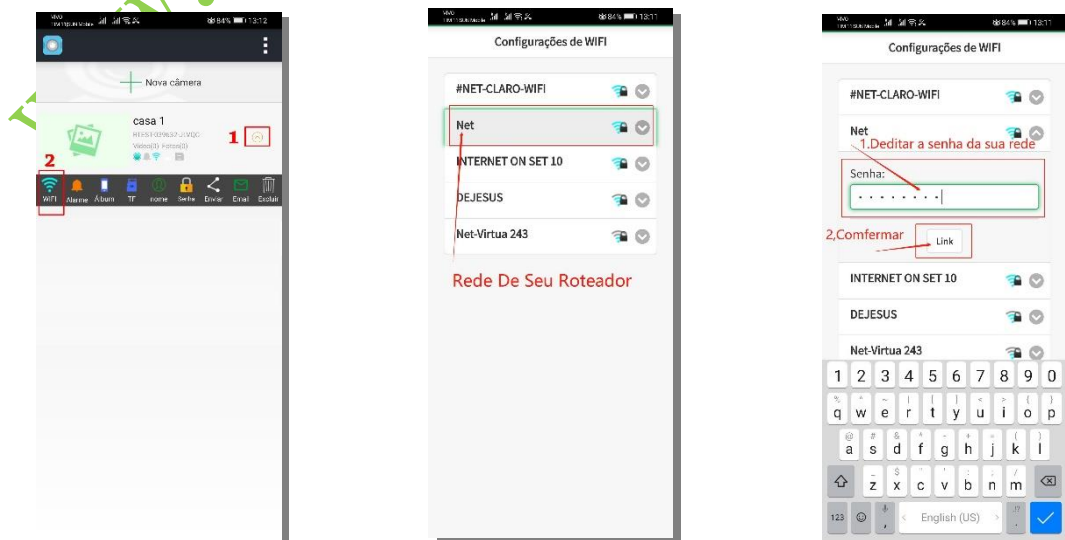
84% 13:12

Nova câmera

casa 1

Vídeo(0) Fotos(0)

1

2

WIFI Alarme Álbum TF nome Senha Enviar Email Excluir

84% 13:11

Configurações de WIFI

#NET-CLARO-WIFI

Net

INTERNET ON SET 10

DEJESUS

Net-Virtua 243

Rede De Seu Roteador

84% 13:11

Configurações de WIFI

#NET-CLARO-WIFI

Net

1.Deditar a senha da sua rede

Senha:

2,Comfermar

Link

INTERNET ON SET 10

DEJESUS

Net-Virtua 243

1 2 3 4 5 6 7 8 9 0

q w e r t y u i o p

a s d f g h j k l

z x c v b n m

123 English (US)